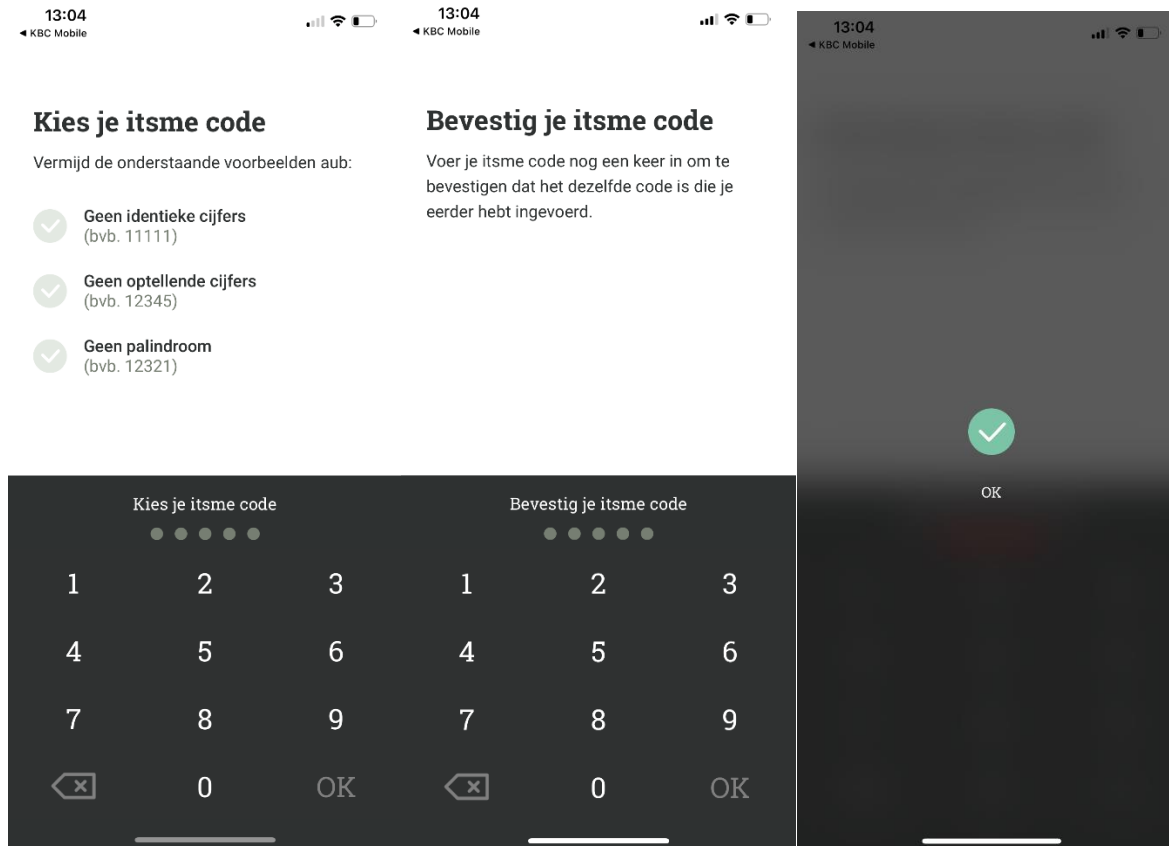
13:04
◂ KBC Mobile

Kies je itsme code

Vermijd de onderstaande voorbeelden aub:

Geen identieke cijfers
(bvb. 11111)

Geen optellende cijfers
(bvb. 12345)

Geen palindroom
(bvb. 12321)

Kies je itsme code

1 2 3
4 5 6
7 8 9
0 OK

13:04
◂ KBC Mobile

Bevestig je itsme code

Voer je itsme code nog een keer in om te bevestigen dat het dezelfde code is die je eerder hebt ingevoerd.

Bevestig je itsme code

1 2 3
4 5 6
7 8 9
0 OK

13:04
◂ KBC Mobile

OK